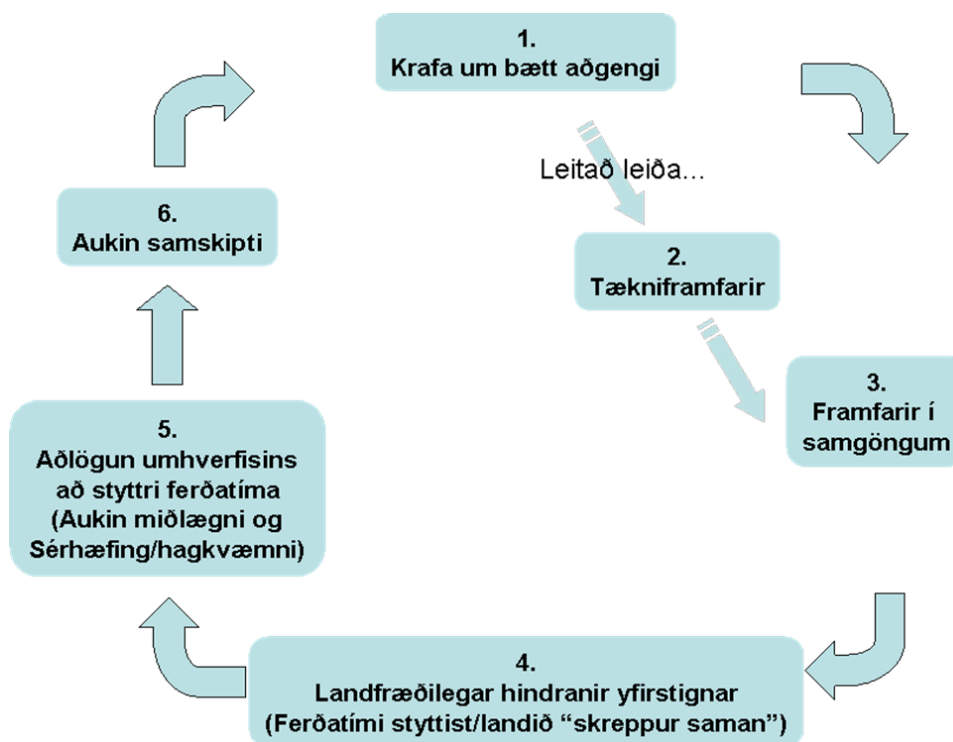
1.
Krafa um bætt aðgengi

Leitað leiða...

2.
Tækniframfarir

3.
Framfarir í samgöngum

4.
Landfræðilegar hindranir yfirstignar
(Ferðatími styttist/landið “skreppur saman”)

5.
Aðlögun umhverfisins að styttri ferðatíma
(Aukin miðlægni og Sérhæfing/hagkvæmni)

6.
Aukin samskipti